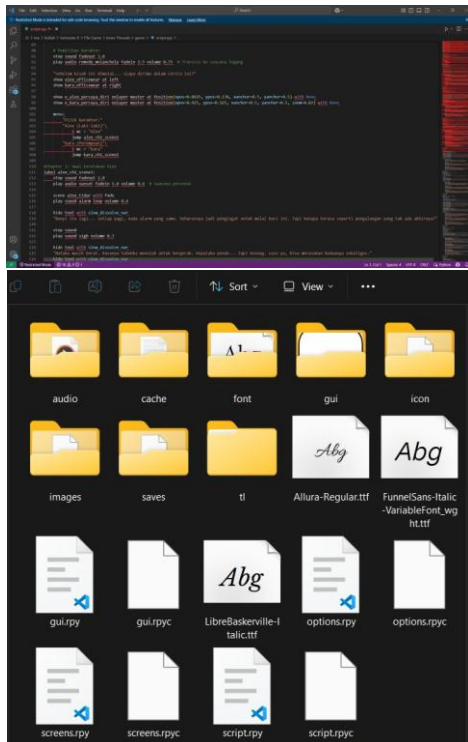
Sort
View
•••

audio
cache
font
gui
icon
images
saves
tl
Allura-Regular.ttf
FunnelSans-Italic-VariableFont_wght.ttf
gui.rpy
gui.rpyc
LibreBaskerville-Italic.ttf
options.rpy
options.rpyc
screens.rpy
screens.rpyc
script.rpy
script.rpyc

Abg
Abg
Abg
Abg

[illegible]